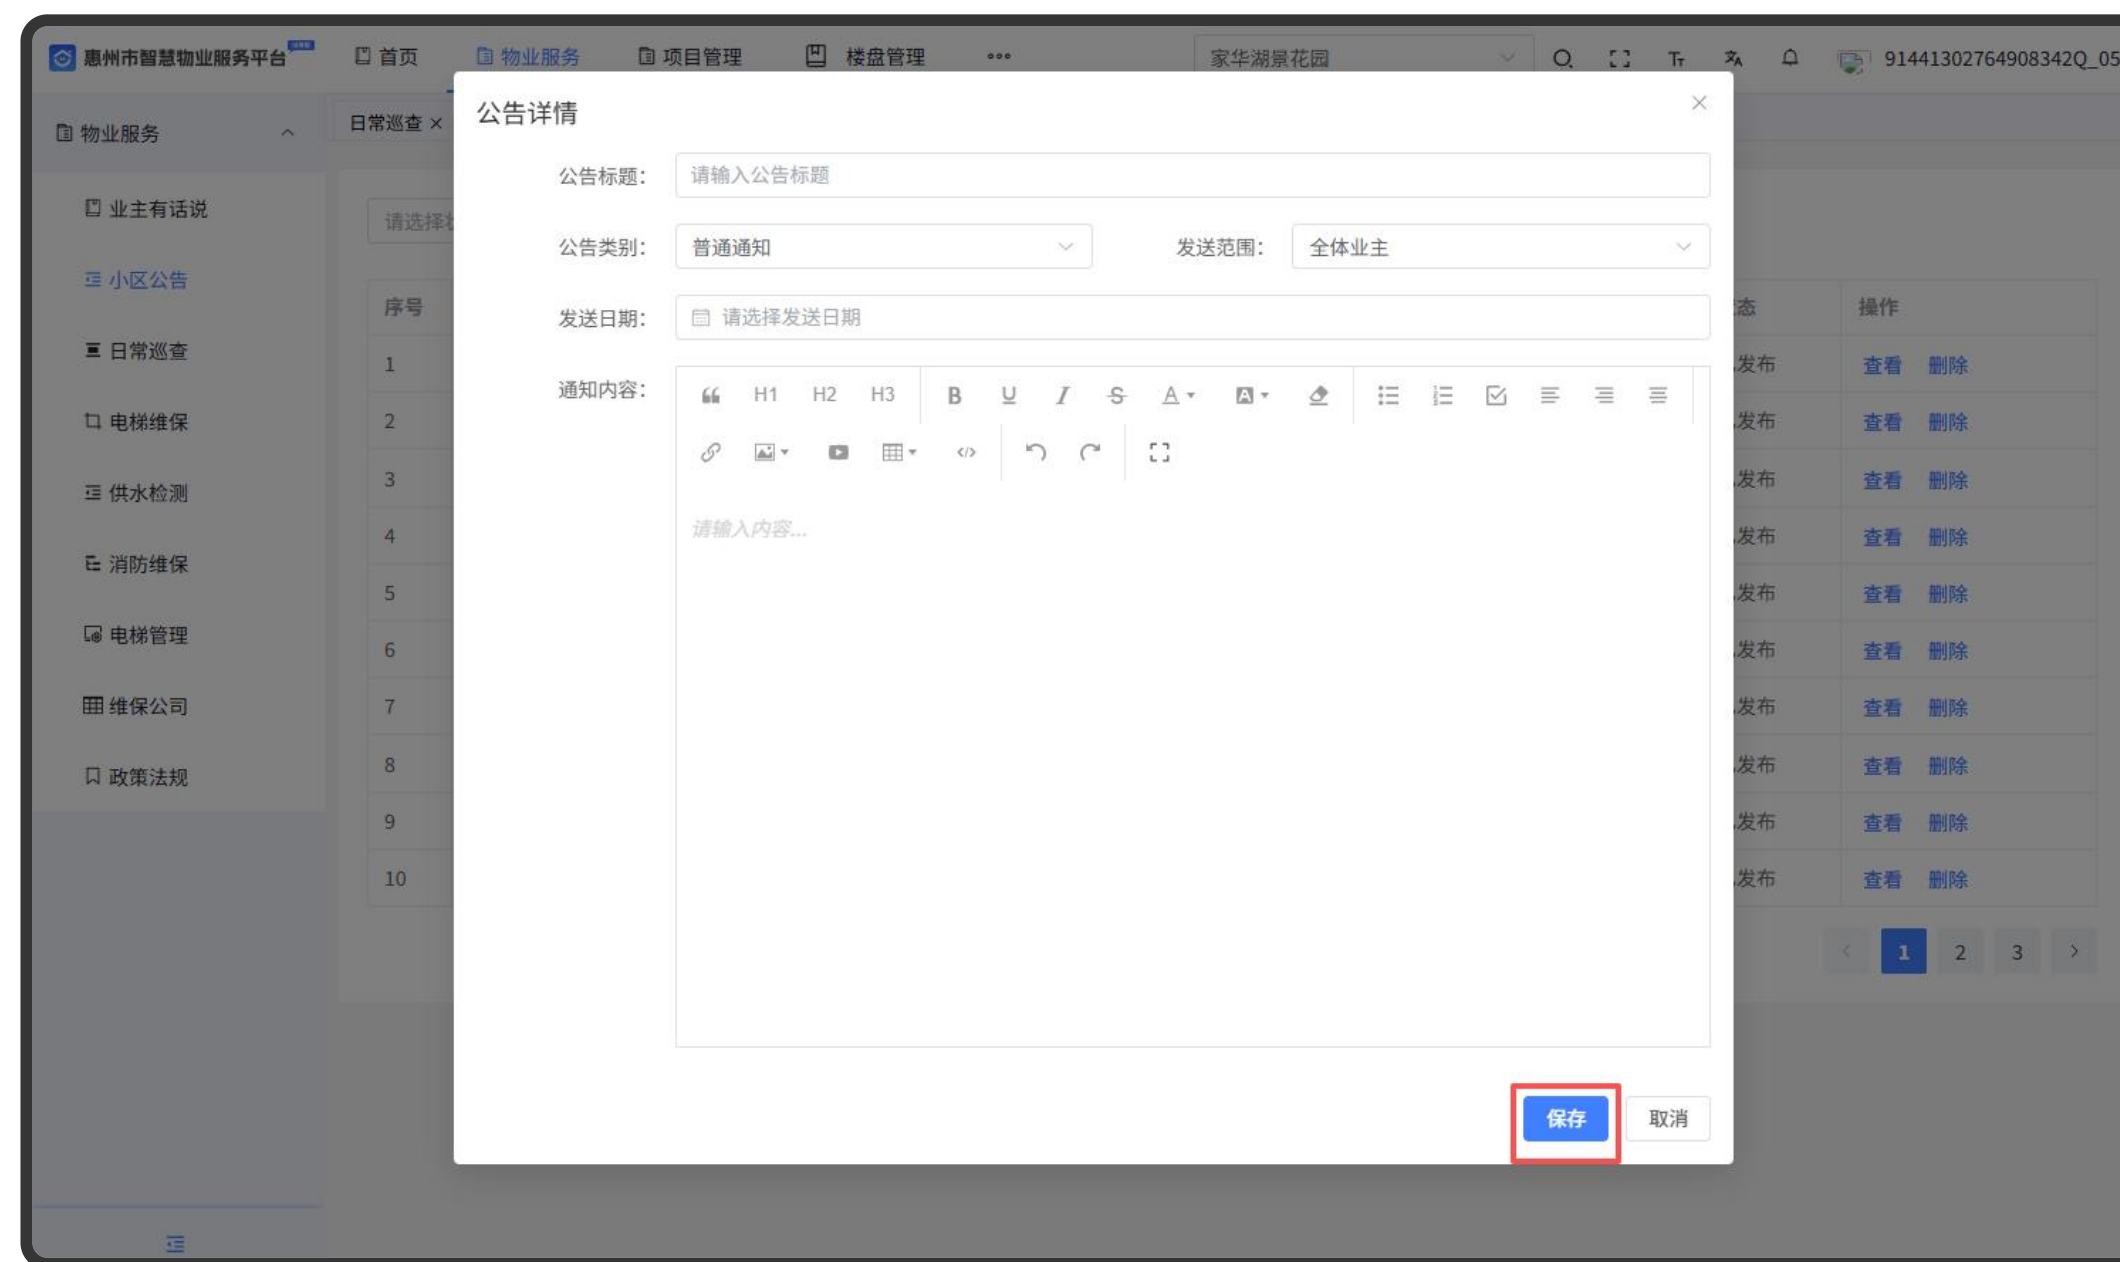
惠州市智慧物业服务平台 首页 物业服务 项目管理 楼盘管理 ••• 家华湖景花园 914413027649083420_05

物业服务
业主有话说
小区公告
日常巡查
电梯维保
供水检测
消防维保
电梯管理
维保公司
政策法规

日常巡查 ×

请选择

| 序号 | 态 | 操作 |
|---|---|---|
| 1 | 发布 | 查看 删除 |
| 2 | 发布 | 查看 删除 |
| 3 | 发布 | 查看 删除 |
| 4 | 发布 | 查看 删除 |
| 5 | 发布 | 查看 删除 |
| 6 | 发布 | 查看 删除 |
| 7 | 发布 | 查看 删除 |
| 8 | 发布 | 查看 删除 |
| 9 | 发布 | 查看 删除 |
| 10 | 发布 | 查看 删除 |

< 1 2 3 >

公告详情

公告标题: 请输入公告标题

公告类别: 普通通知

发送范围: 全体业主

发送日期: 请选择发送日期

通知内容: H1 H2 H3 B U I S A

请输入内容...

保存 取消